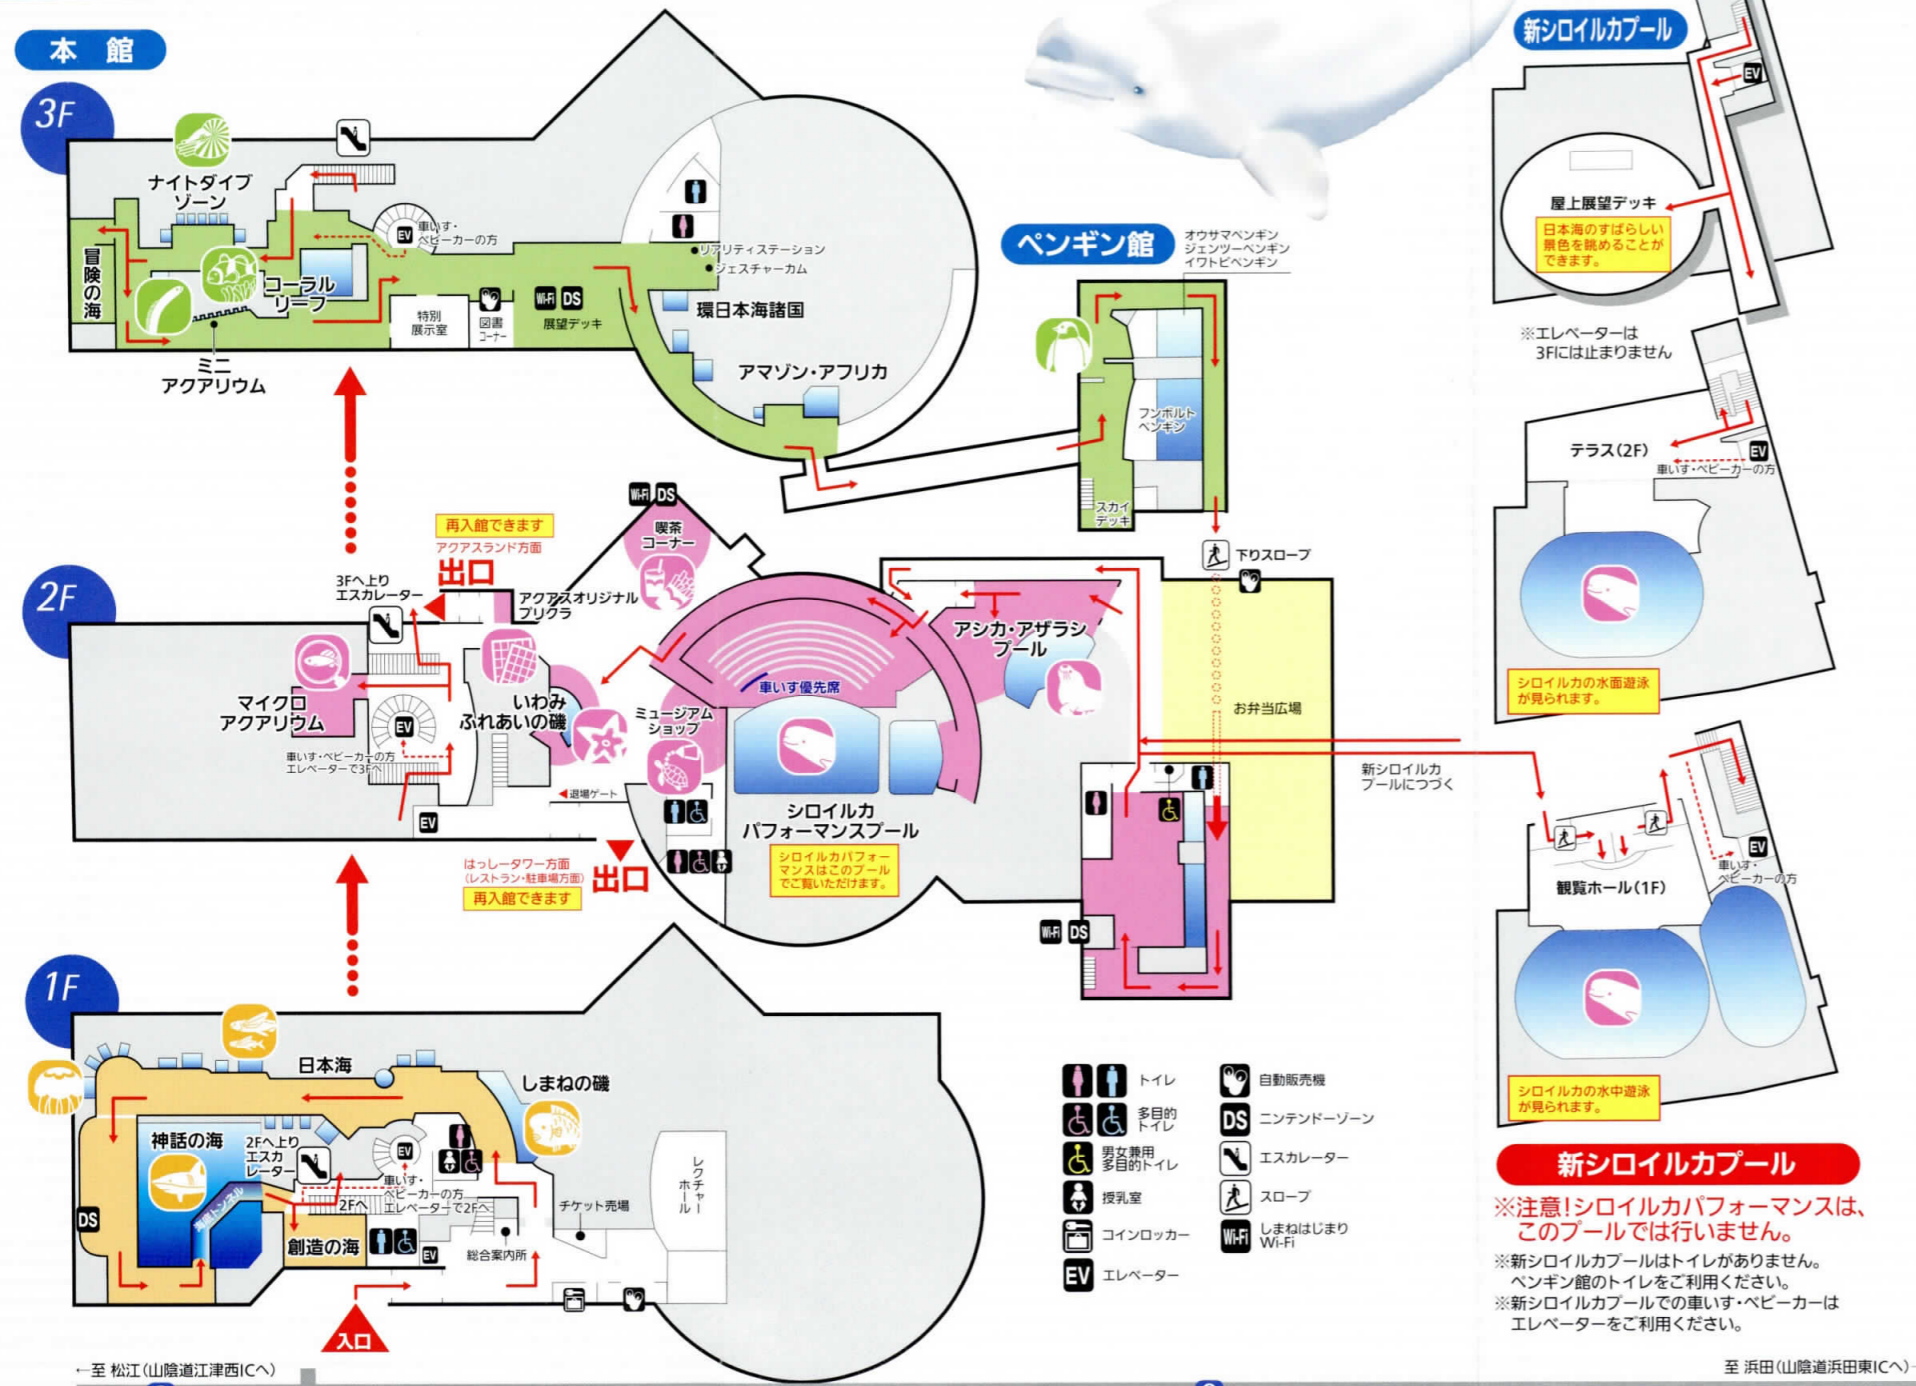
本 館

3F

ナイトダイブゾーン

冒険の海

コーラルリーフ

ミニアクアリウム

車いす・ベビーカーの方

リアリティステーション

ジェスチャーカム

特別展示室

図書コーナー

展望デッキ

環日本海諸国

アマゾン・アフリカ

ペンギン館

オウサマペンギン
ジェンツーペンギン
イワトビペンギン

フンボルトペンギン

スカイデッキ

下りスロープ

新シロイルカプール

屋上展望デッキ

日本海のすばらしい景色を眺めることができます。

※エレベーターは3Fには止まりません

テラス(2F)

車いす・ベビーカーの方

シロイルカの水面遊泳が見られます。

2F

再入館できます

アクアスランド方面

出口

3Fへ上りエスカレーター

アクアスオリジナルプリクラ

喫茶コーナー

マイクロアクアリウム

いわみふれあいの磯

ミュージアムショップ

車いす優先席

アシカ・アザラシプール

お弁当広場

車いす・ベビーカーの方エレベーターで3Fへ

退場ゲート

シロイルカパフォーマンスプール

シロイルカパフォーマンスはこのプールでご覧いただけます。

はっしータワー方面(レストラン・駐車場方面)

再入館できます

出口

新シロイルカプールにつづく

観覧ホール(1F)

車いす・ベビーカーの方

シロイルカの水中遊泳が見られます。

1F

日本海

しまねの磯

神話の海

2Fへ上りエスカレーター

車いす・ベビーカーの方エレベーターで2Fへ

2Fへ

海底トンネル

創造の海

チケット売場

総合案内所

レクチャーホール

入口

トイレ

多目的トイレ

男女兼用多目的トイレ

授乳室

コインロッカー

エレベーター

自動販売機

ニンテンドーゾーン

エスカレーター

スロープ

しまねはじまりWi-Fi

新シロイルカプール

※注意!シロイルカパフォーマンスは、このプールでは行いません。

※新シロイルカプールはトイレがありません。ペンギン館のトイレをご利用ください。
※新シロイルカプールでの車いす・ベビーカーはエレベーターをご利用ください。

←至 松江(山陰道江津西ICへ)

至 浜田(山陰道浜田東ICへ)→